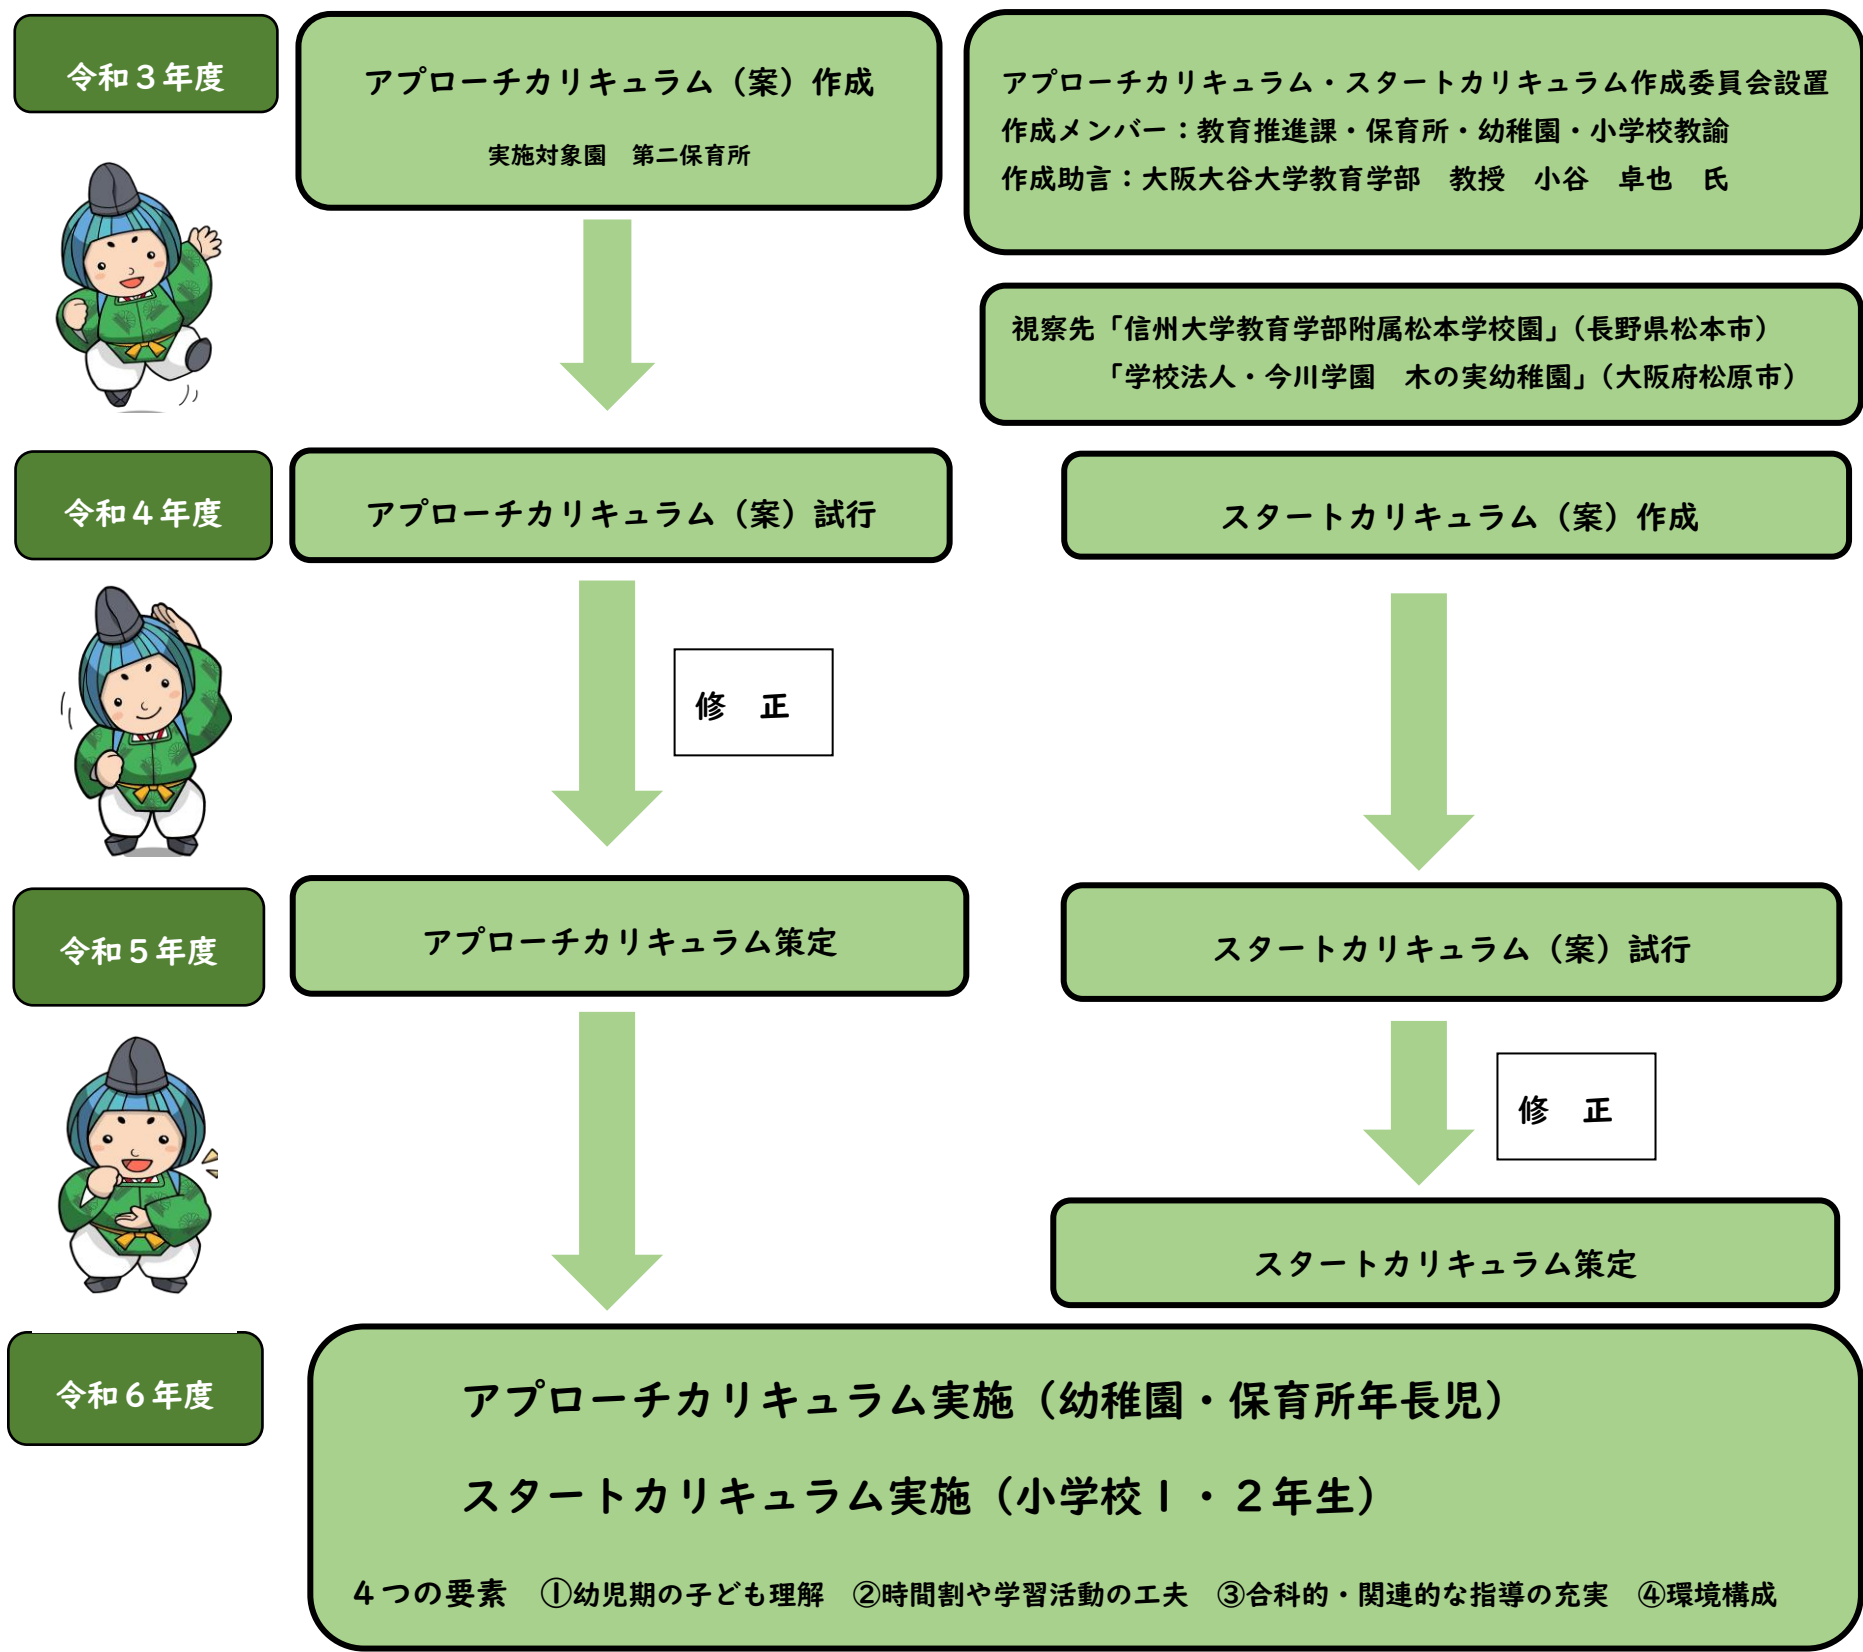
令和３年度

アプローチカリキュラム（案）作成

実施対象園　第二保育所

アプローチカリキュラム・スタートカリキュラム作成委員会設置
作成メンバー：教育推進課・保育所・幼稚園・小学校教諭
作成助言：大阪大谷大学教育学部　教授　小谷　卓也　氏

視察先「信州大学教育学部附属松本学校園」（長野県松本市）
「学校法人・今川学園　木の実幼稚園」（大阪府松原市）

令和４年度

アプローチカリキュラム（案）試行

スタートカリキュラム（案）作成

修　正

令和５年度

アプローチカリキュラム策定

スタートカリキュラム（案）試行

修　正

スタートカリキュラム策定

令和６年度

アプローチカリキュラム実施（幼稚園・保育所年長児）

スタートカリキュラム実施（小学校１・２年生）

４つの要素　①幼児期の子ども理解　②時間割や学習活動の工夫　③合科的・関連的な指導の充実　④環境構成